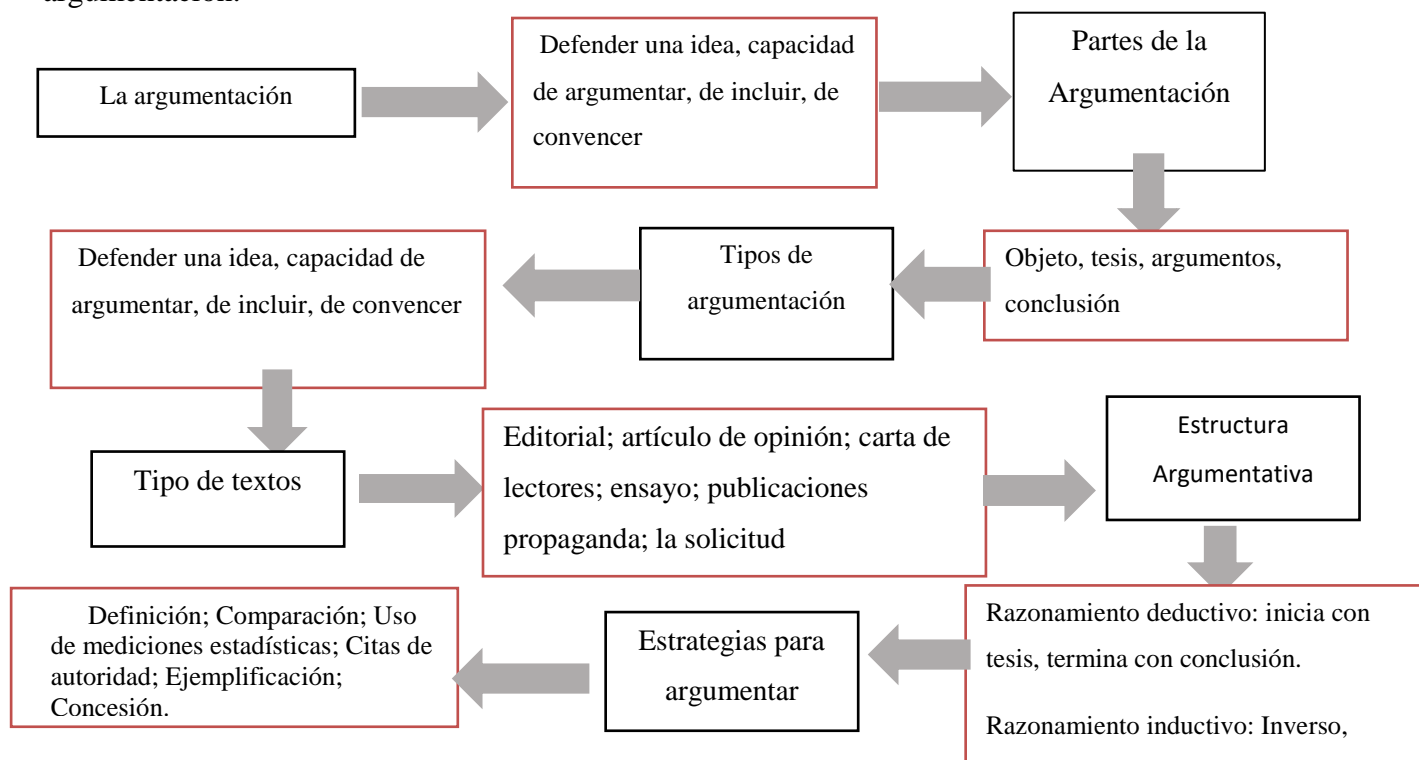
argumentación.

La argumentación

Defender una idea, capacidad de argumentar, de incluir, de convencer

Partes de la Argumentación

Objeto, tesis, argumentos, conclusión

Tipos de argumentación

Defender una idea, capacidad de argumentar, de incluir, de convencer

Tipo de textos

Editorial; artículo de opinión; carta de lectores; ensayo; publicaciones propaganda; la solicitud

Estructura Argumentativa

Razonamiento deductivo: inicia con tesis, termina con conclusión.

Razonamiento inductivo: Inverso,

Estrategias para argumentar

Definición; Comparación; Uso de mediciones estadísticas; Citas de autoridad; Ejemplificación; Concesión.